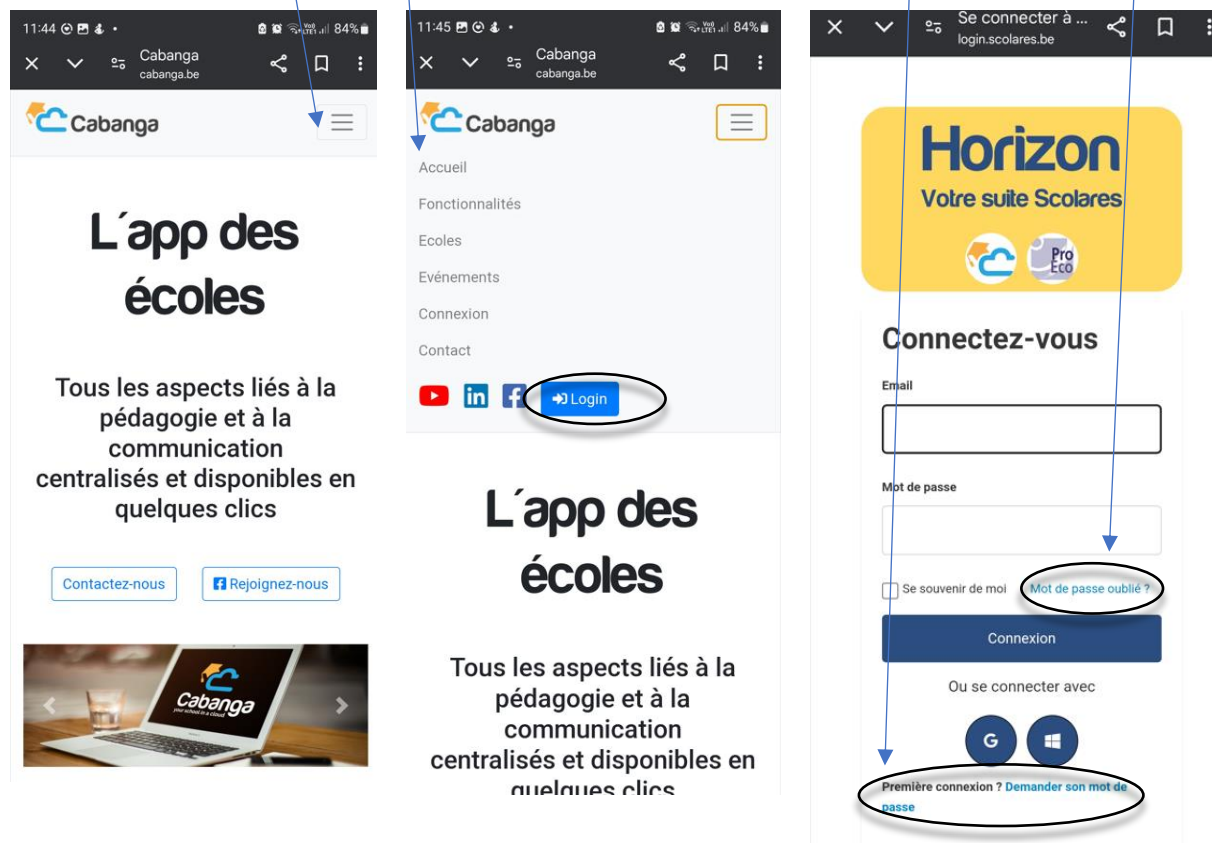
11:44 84%
Cabanga
cabanga.be

Cabanga

L´app des écoles

Tous les aspects liés à la pédagogie et à la communication centralisés et disponibles en quelques clics

Contactez-nous
Rejoignez-nous

Cabanga
your school in a cloud

11:45 84%
Cabanga
cabanga.be

Cabanga

Accueil
Fonctionnalités
Ecoles
Evénements
Connexion
Contact

Login

L´app des écoles

Tous les aspects liés à la pédagogie et à la communication centralisés et disponibles en quelques clics

Se connecter à ...
login.scolares.be

Horizon
Votre suite Scolares

Pro Eco

Connectez-vous

Email

Mot de passe

Se souvenir de moi
Mot de passe oublié ?

Connexion

Ou se connecter avec

G

Première connexion ? Demander son mot de passe